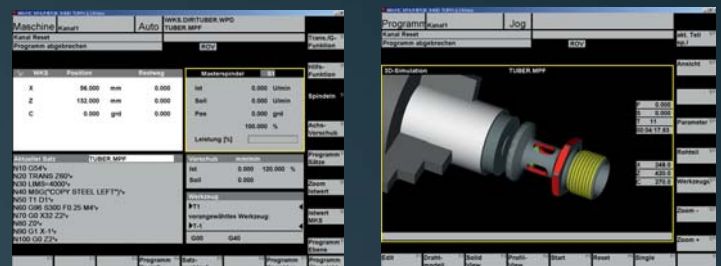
Maschine Kanal1 Auto WKS.DIR\TUBER.WPD TUBER.MPF
Kanal Reset
Programm abgebrochen ROV

WKS Position Restweg
X 56.000 mm 0.000
Z 132.000 mm 0.000
C 0.000 grd 0.000

Masterspindel S1
Ist 0.000 U/min
Soll 0.000 U/min
Pos 0.000 grd
100.000 %
Leistung [%]

Aktueller Satz TUBER.MPF
N10 G54¶
N20 TRANS Z60¶
N30 LIMS=4000¶
N40 MSG("COPY STEEL LEFT")¶
N50 T1 D1¶
N60 G96 S300 F0.25 M4¶
N70 G0 X32 Z2¶
N80 Z0¶
N90 G1 X-1¶
N100 G0 Z2¶

Vorschub mm/min
Ist 0.000 120.000 %
Soll 0.000
Werkzeug
T1
vorangewähltes Werkzeug:
T1
G00 G40

Trans.IG.-Funktion
Hilfs-Funktion
Spindeln
Achs-Vorschub
Programm Sätze
Zoom Istwert
Istwert MKS
Programm Ebene
Programm

Programm Kanal1 Jog
Kanal Reset
Programm abgebrochen ROV

3D-Simulation TUBER.MPF
F 0.000
S 0.000
T T1
00:04:17.63
X 348.0
Z 430.0
C 270.0

akt. Teil
Ansicht
Parameter
Rohteil
Werkzeuge
Zoom -
Zoom +

Edit Draht-modell Solid view Profil-view Start Reset Single